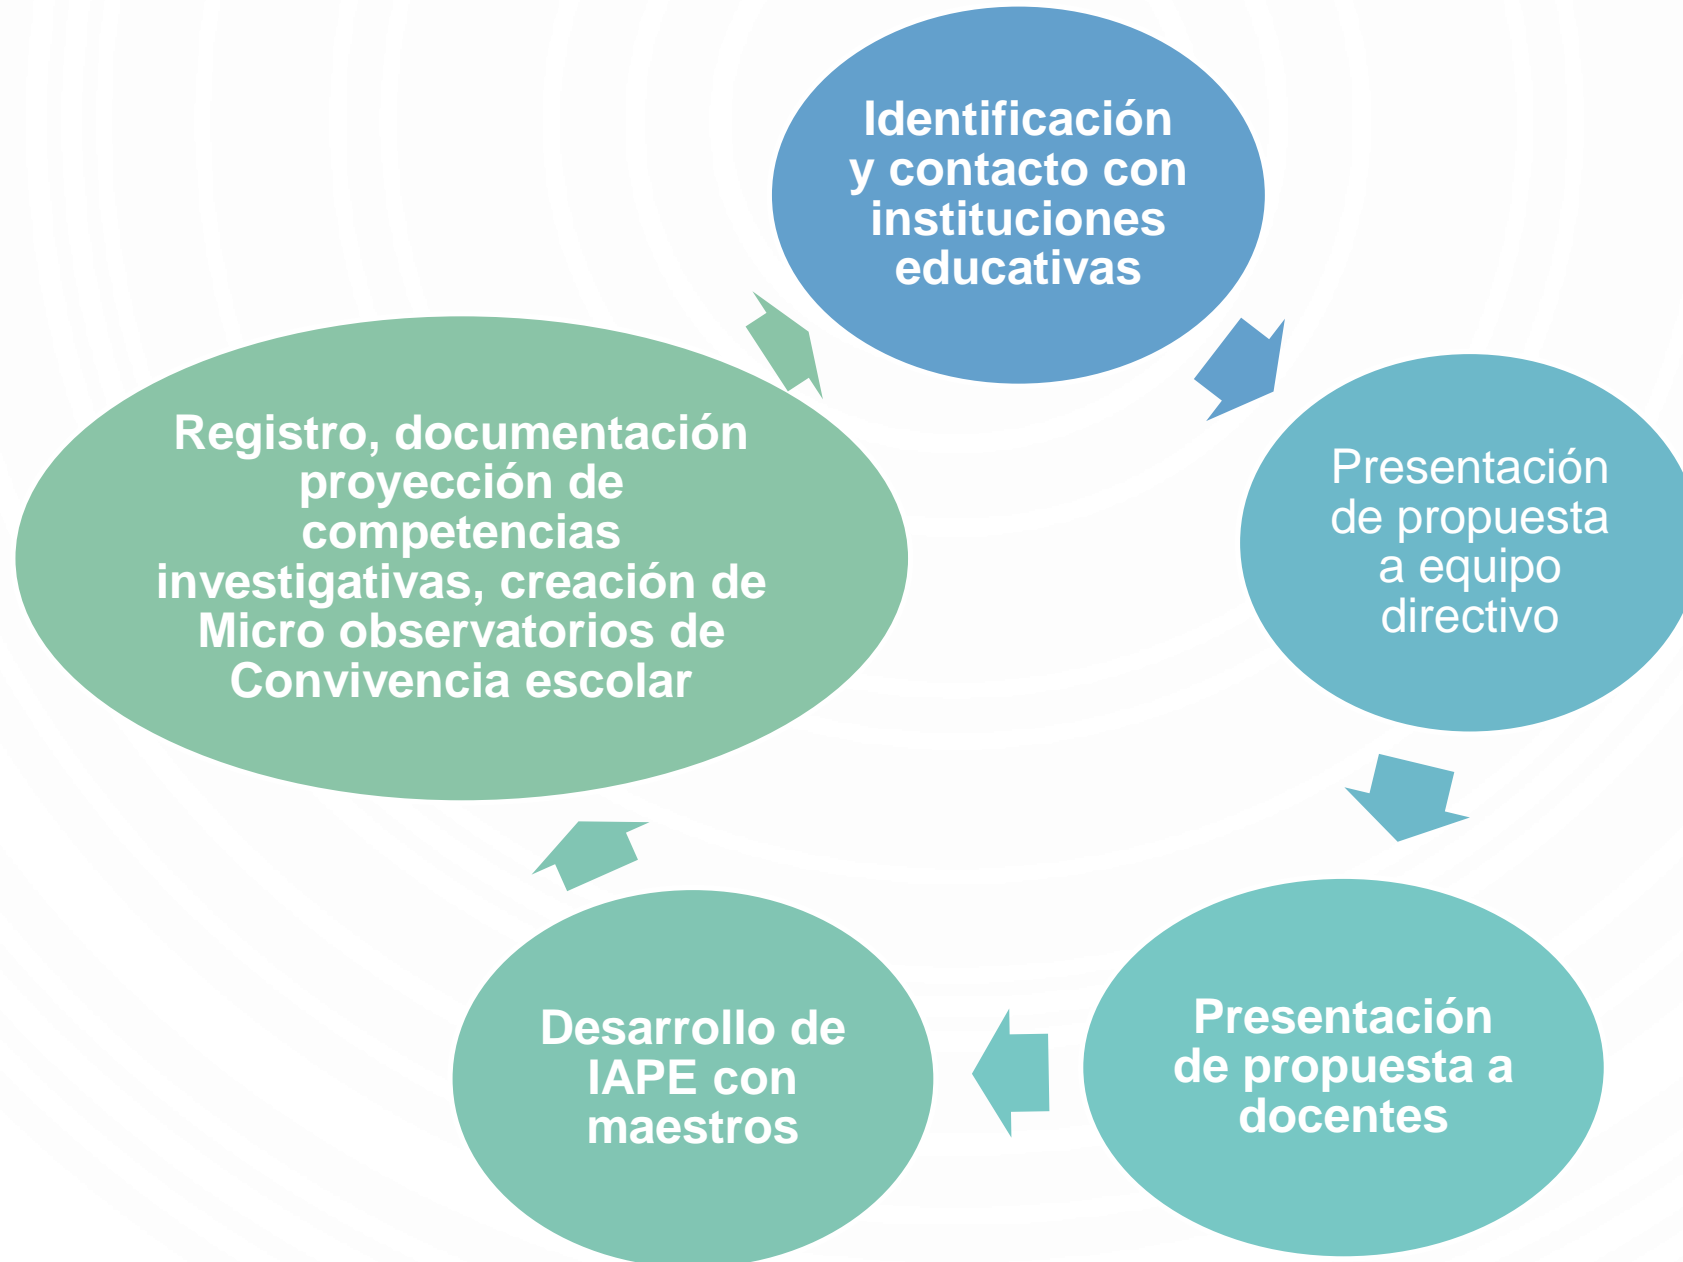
Identificación y contacto con instituciones educativas

Presentación de propuesta a equipo directivo

Presentación de propuesta a docentes

Desarrollo de IAPE con maestros

Registro, documentación proyección de competencias investigativas, creación de Micro observatorios de Convivencia escolar